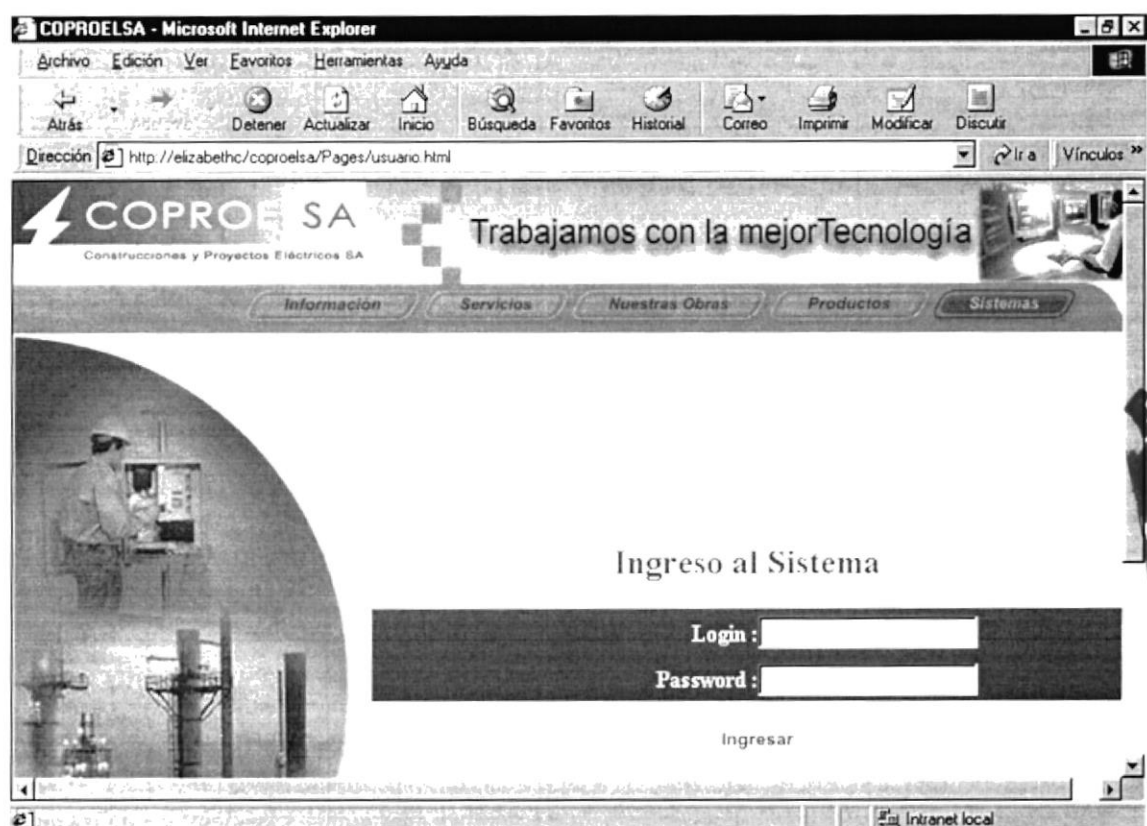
COPROELSA - Microsoft Internet Explorer

Archivo Edición Ver Favoritos Herramientas Ayuda

Atrás Detener Actualizar Inicio Búsqueda Favoritos Historial Correo Imprimir Modificar Discutir

Dirección http://elizabethc/coproelsa/Pages/usuario.html Ir a Vínculos »

COPRO SA
Construcciones y Proyectos Eléctricos SA

Trabajamos con la mejorTecnología

Informacion Servicios Nuestras Obras Productos Sistemas

Ingreso al Sistema

Login :

Password :

Ingresar

Intranet local